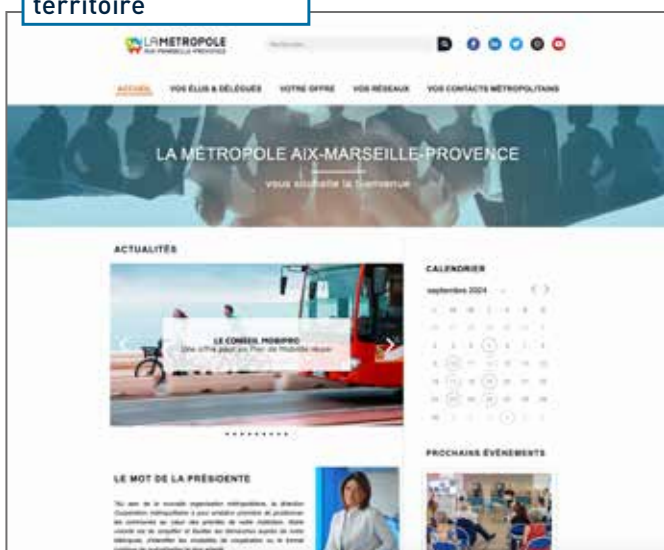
territoire

LA MÉTROPOLE AIX-MARSEILLE-PROVENCE

Rechercher

ACCUEIL VOS ÉLUS & DÉLÉGUÉS VOTRE OFFRE VOS RÉSEAUX VOS CONTACTS MÉTROPOLITAINS

LA MÉTROPOLE AIX-MARSEILLE-PROVENCE

vous souhaite la bienvenue

ACTUALITÉS

LE CONSEIL MOBIPRO

Une offre pour les Plan de Mobilité réussi

CALENDRIER

septembre 2024

LE MOT DE LA PRÉSIDENTE

PROCHAINS ÉVÉNEMENTS

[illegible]